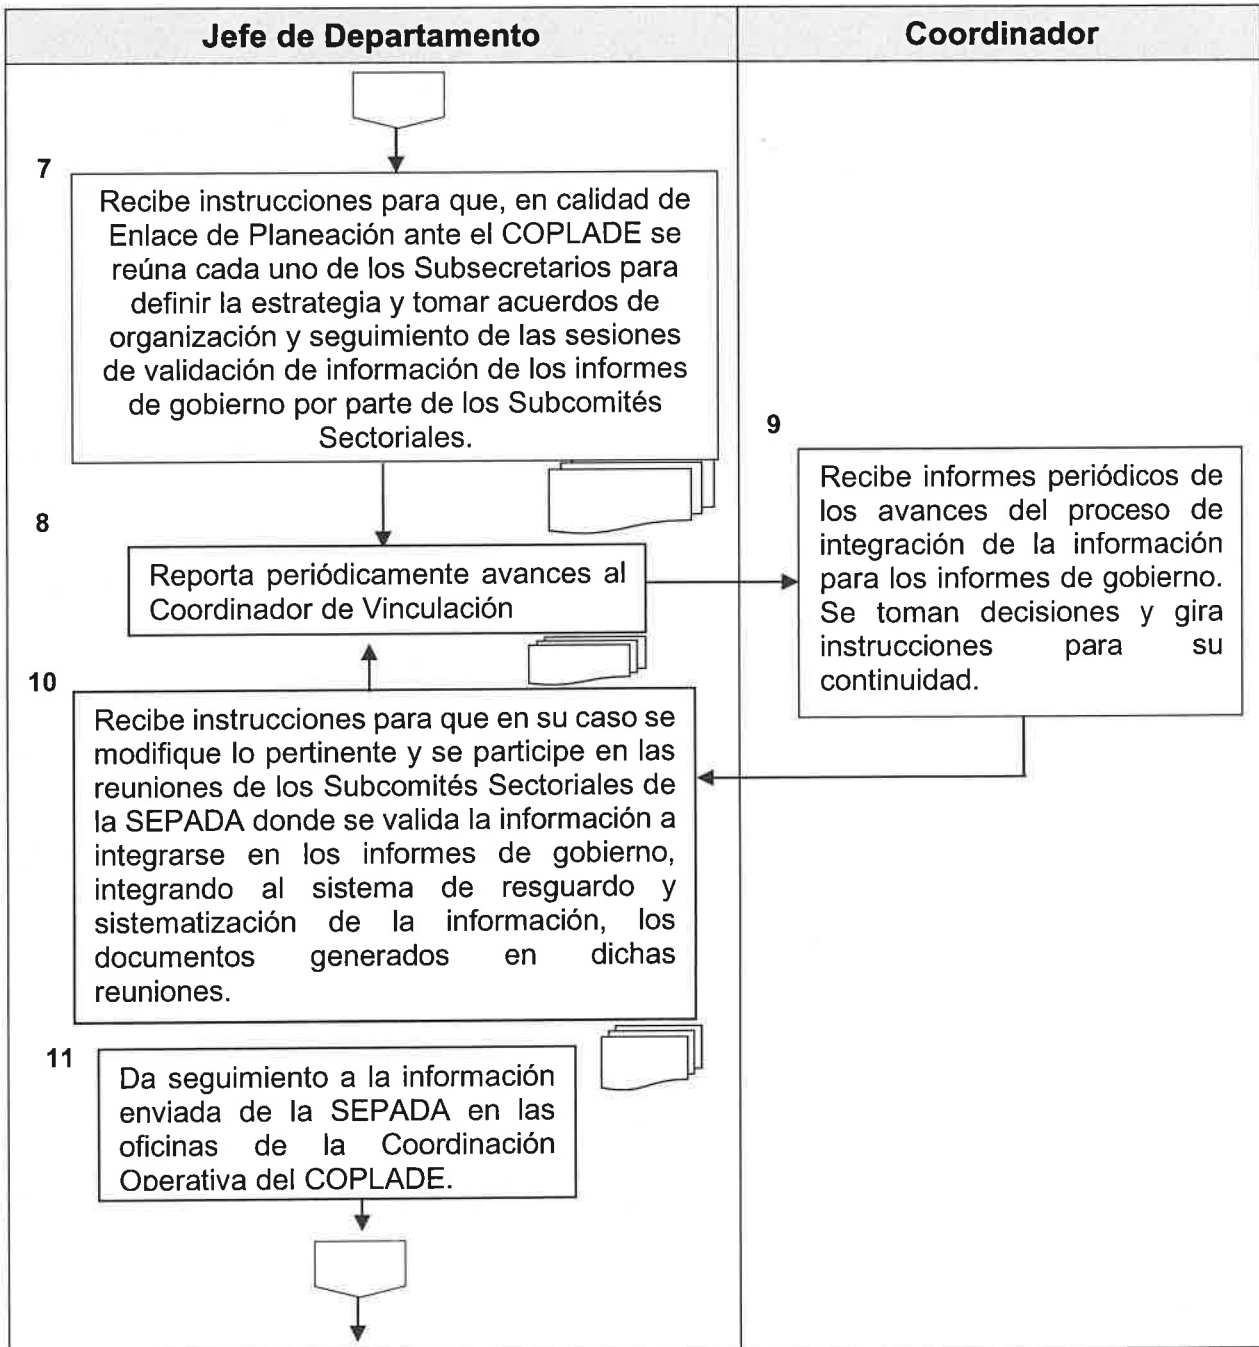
| Jefe de Departamento | Coordinador |
|---|---|

7

Recibe instrucciones para que, en calidad de Enlace de Planeación ante el COPLADE se reúna cada uno de los Subsecretarios para definir la estrategia y tomar acuerdos de organización y seguimiento de las sesiones de validación de información de los informes de gobierno por parte de los Subcomités Sectoriales.

8

Reporta periódicamente avances al Coordinador de Vinculación

9

Recibe informes periódicos de los avances del proceso de integración de la información para los informes de gobierno. Se toman decisiones y gira instrucciones para su continuidad.

10

Recibe instrucciones para que en su caso se modifique lo pertinente y se participe en las reuniones de los Subcomités Sectoriales de la SEPADA donde se valida la información a integrarse en los informes de gobierno, integrando al sistema de resguardo y sistematización de la información, los documentos generados en dichas reuniones.

11

Da seguimiento a la información enviada de la SEPADA en las oficinas de la Coordinación Operativa del COPLADE.